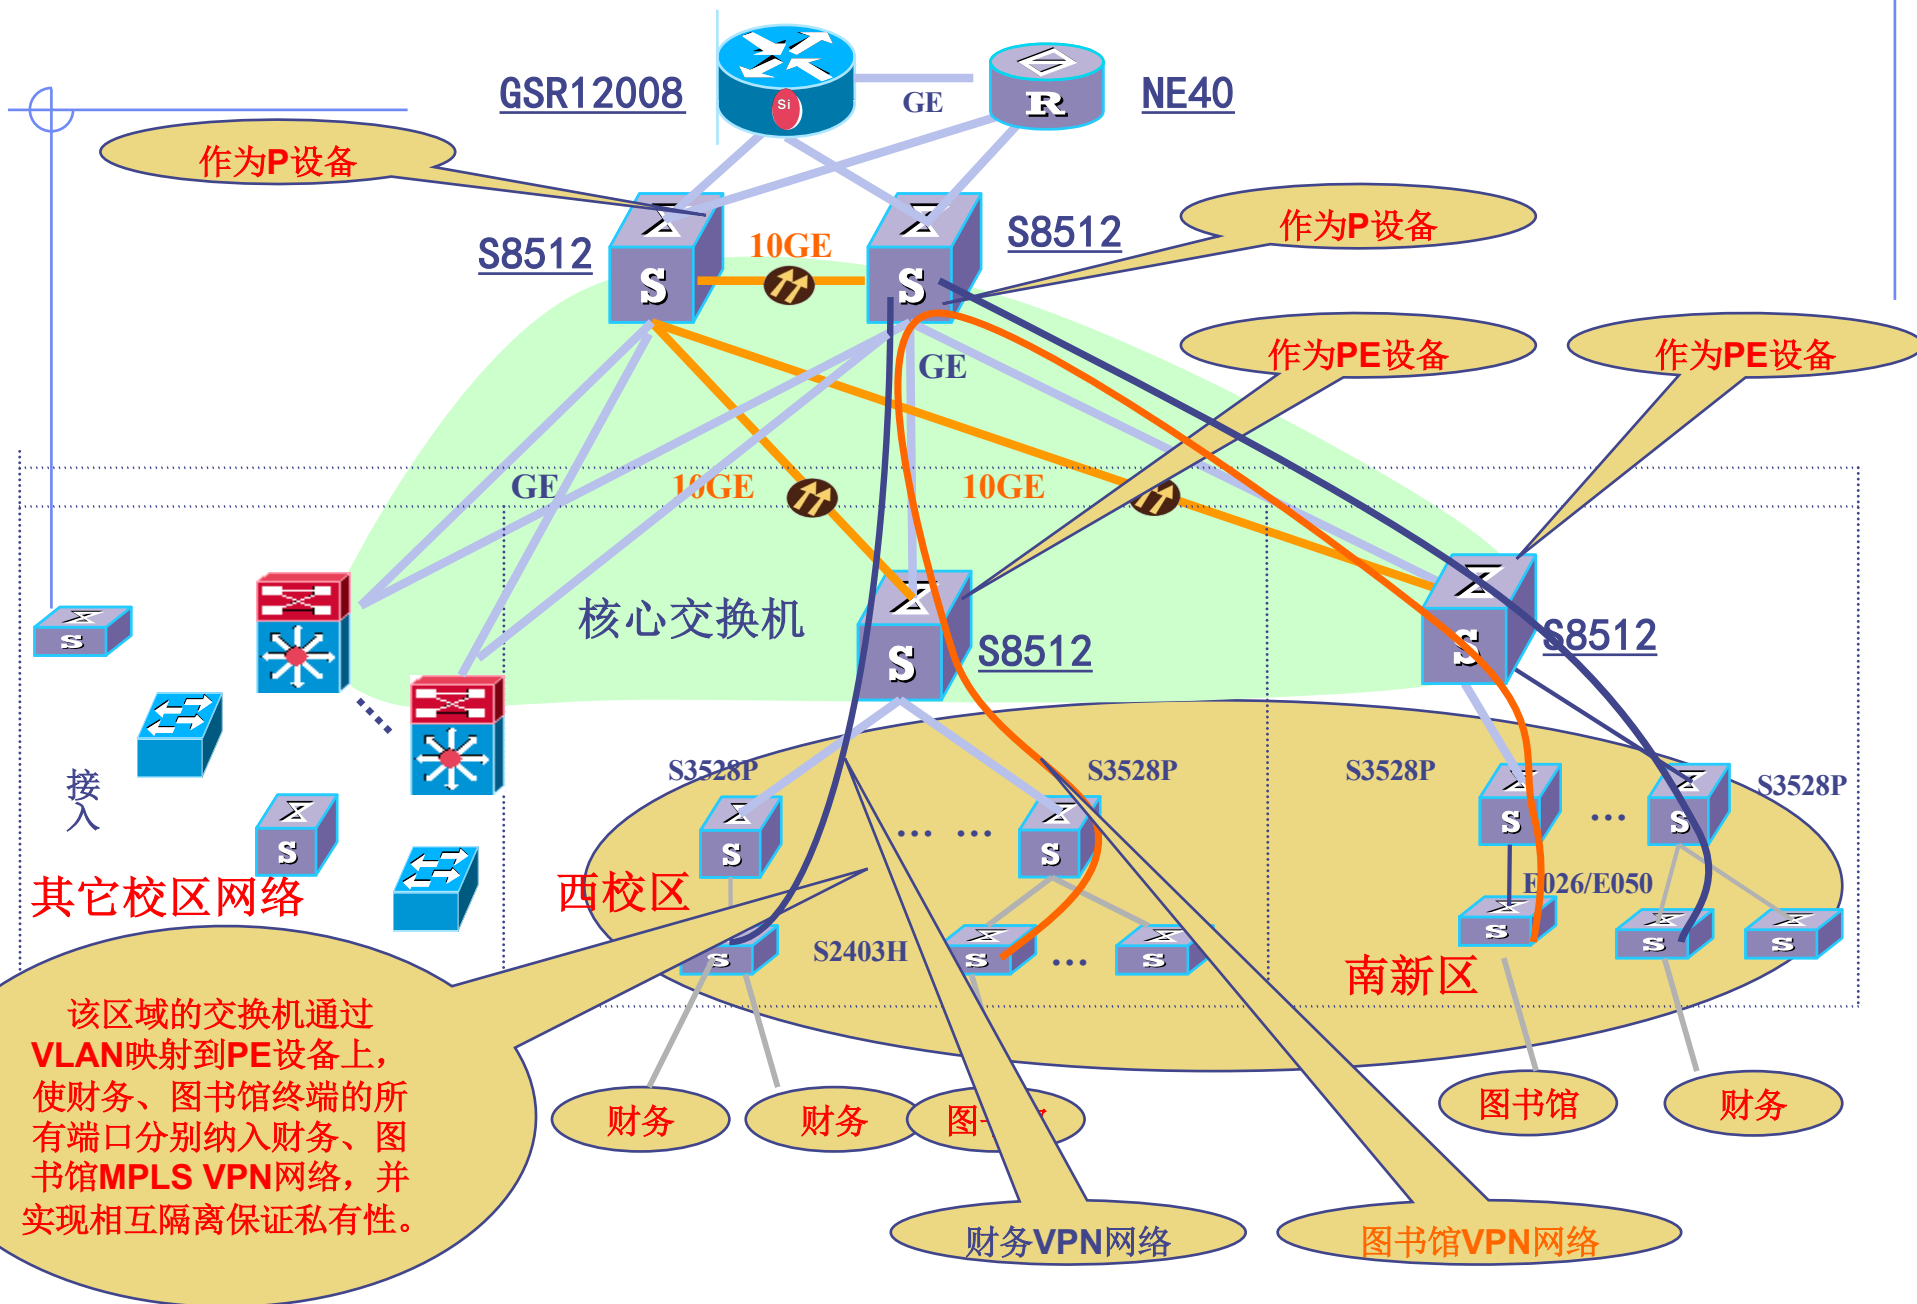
GSR12008
GE
NE40
作为P设备
S8512
10GE
S8512
作为P设备
GE
作为PE设备
作为PE设备
GE
10GE
10GE
核心交换机
S8512
S8512
接入
其它校区网络
S3528P
S3528P
S3528P
S3528P
西校区
E026/E050
S2403H
南新区
该区域的交换机通过VLAN映射到PE设备上，使财务、图书馆终端的所有端口分别纳入财务、图书馆MPLS VPN网络，并实现相互隔离保证私有性。
财务
财务
图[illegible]
图书馆
财务
财务VPN网络
图书馆VPN网络